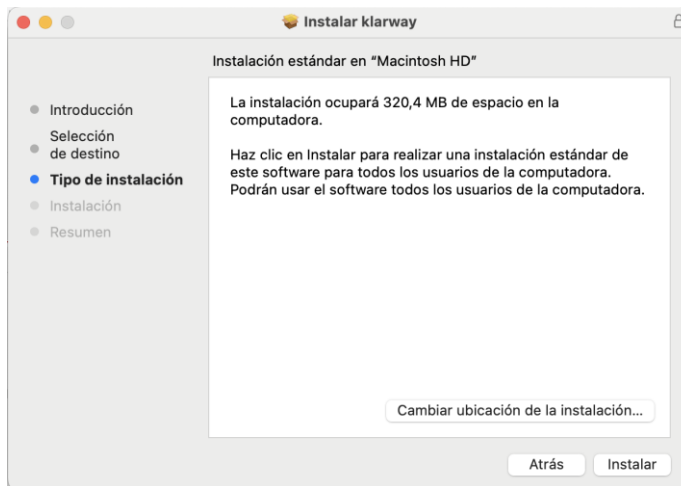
Instalar klarway

Instalación estándar en "Macintosh HD"

Introducción
Selección de destino
Tipo de instalación
Instalación
Resumen

La instalación ocupará 320,4 MB de espacio en la computadora.

Haz clic en Instalar para realizar una instalación estándar de este software para todos los usuarios de la computadora. Podrán usar el software todos los usuarios de la computadora.

Cambiar ubicación de la instalación...

Atrás
Instalar